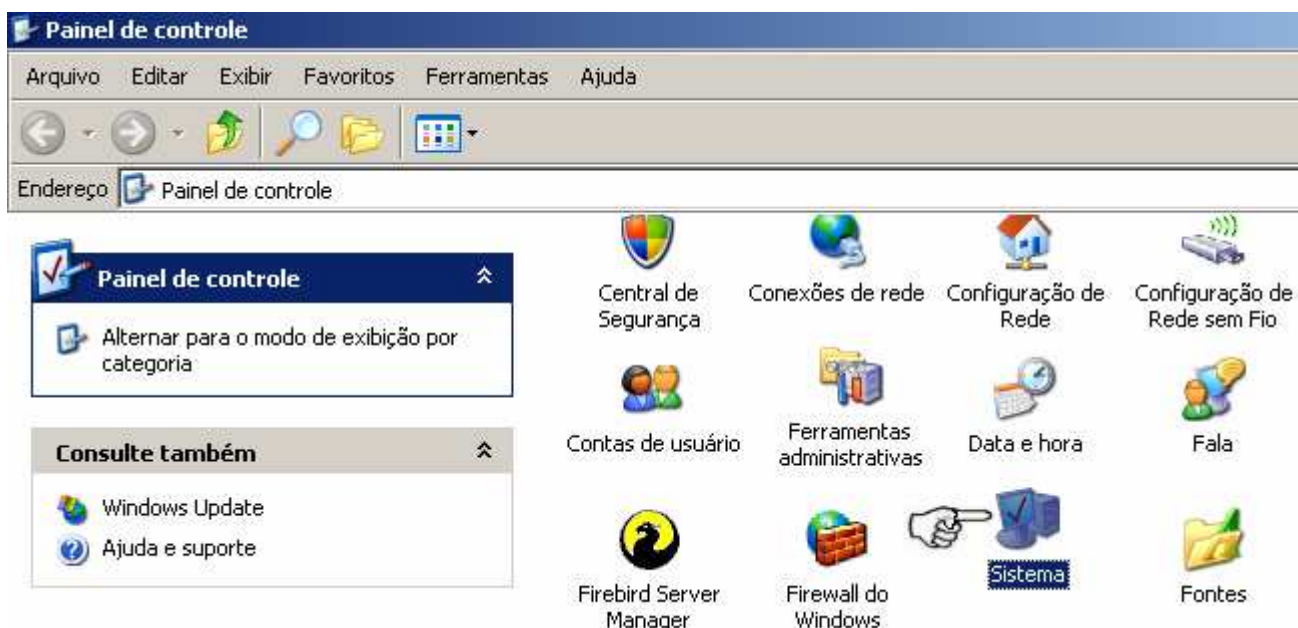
Painel de controle

Arquivo Editar Exibir Favoritos Ferramentas Ajuda

Endereço Painel de controle

Painel de controle

Alternar para o modo de exibição por categoria

Consulte também

Windows Update

Ajuda e suporte

Central de Segurança

Conexões de rede

Configuração de Rede

Configuração de Rede sem Fio

Contas de usuário

Ferramentas administrativas

Data e hora

Fala

Firebird Server Manager

Firewall do Windows

Sistema

Fontes